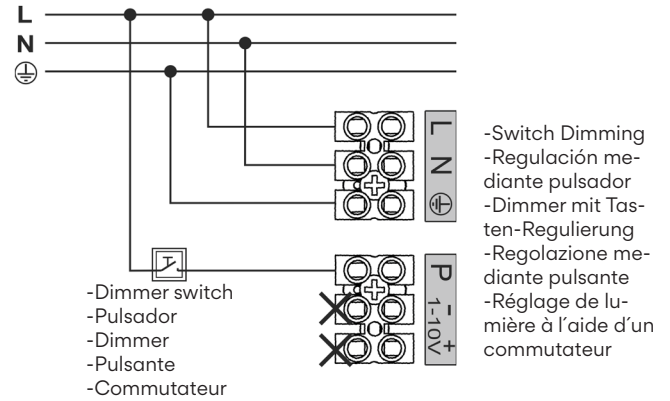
L
N
⏚

L
N
⏚

P
1-10V
-
+

-Switch Dimming
-Regulación mediante pulsador
-Dimmer mit Tasten-Regulierung
-Regolazione mediante pulsante
-Réglage de lumière à l´aide d´un commutateur

-Dimmer switch
-Pulsador
-Dimmer
-Pulsante
-Commutateur